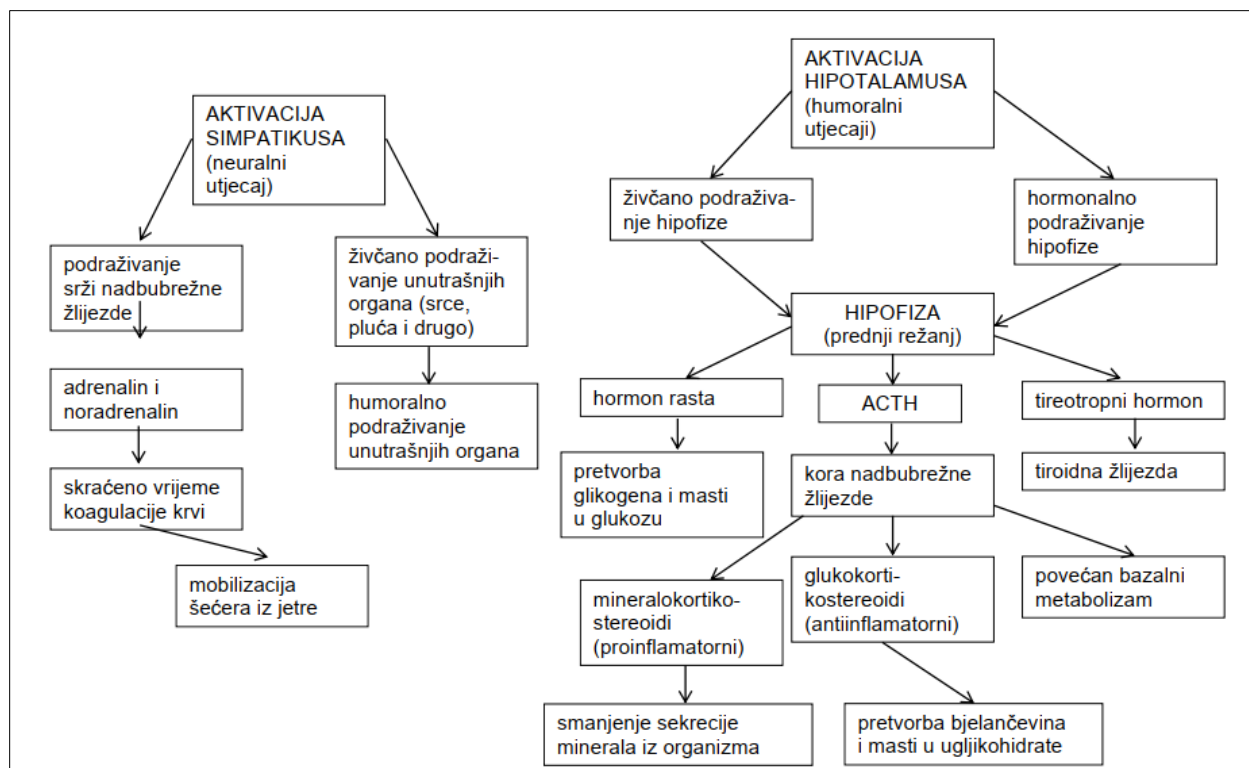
AKTIVACIJA SIMPATIKUSA (neuralni utjecaj)

podraživanje srži nadbubrežne žlijezde

adrenalin i noradrenalin

skraćeno vrijeme koagulacije krvi

mobilizacija šećera iz jetre

živčano podraživanje unutrašnjih organa (srce, pluća i drugo)

humoralno podraživanje unutrašnjih organa

AKTIVACIJA HIPOTALAMUSA (humoralni utjecaji)

živčano podraživanje hipofize

hormonalno podraživanje hipofize

HIPOFIZA (prednji režanj)

hormon rasta

pretvorba glikogena i masti u glukozu

ACTH

kora nadbubrežne žlijezde

tireotropni hormon

tiroidna žlijezda

mineralokortikostereoidi (proinflamatorni)

smanjenje sekrecije minerala iz organizma

glukokortikostereoidi (antiinflamatorni)

pretvorba bjelančevina i masti u ugljikohidrate

povećan bazalni metabolizam